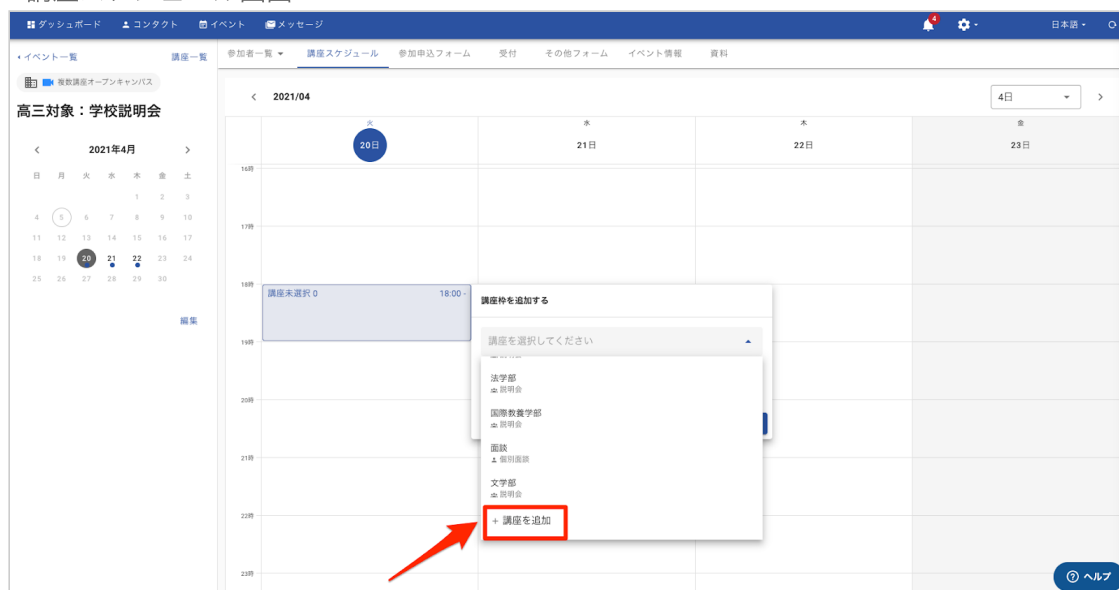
ダッシュボード　コンタクト　イベント　メッセージ　4　日本語

‹ イベント一覧　講座一覧

複数講座オープンキャンパス

高三対象：学校説明会

‹ 2021年4月 ›

| 日 | 月 | 火 | 水 | 木 | 金 | 土 |
|---|---|---|---|---|---|---|
| | | | | 1 | 2 | 3 |
| 4 | 5 | 6 | 7 | 8 | 9 | 10 |
| 11 | 12 | 13 | 14 | 15 | 16 | 17 |
| 18 | 19 | 20 | 21 | 22 | 23 | 24 |
| 25 | 26 | 27 | 28 | 29 | 30 | |

編集

参加者一覧　講座スケジュール　参加申込フォーム　受付　その他フォーム　イベント情報　資料

‹ 2021/04　4日 ›

火 20日　水 21日　木 22日　金 23日

16時　17時　18時　19時　20時　21時　22時　23時

講座未選択 0　18:00 -

講座枠を追加する

講座を選択してください

法学部
説明会

国際教養学部
説明会

面談
個別面談

文学部
説明会

+ 講座を追加

ヘルプ